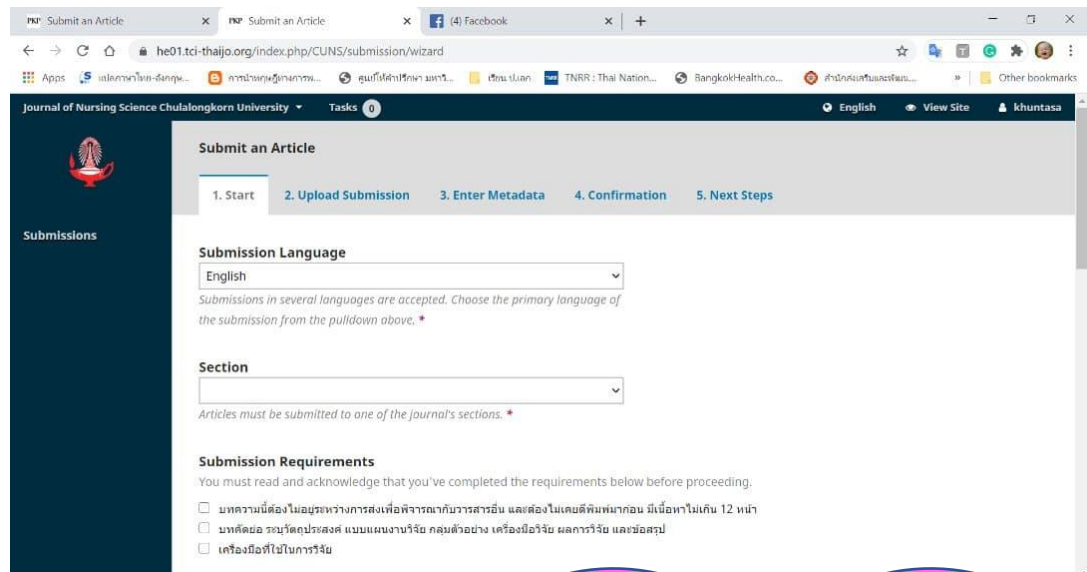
PKP Submit an Article × PKP Submit an Article × (4) Facebook × +

he01.tci-thaijo.org/index.php/CUNS/submission/wizard

Apps แปลภาษาไทย-อังกฤษ... การนำทฤษฎีทางการพ... ศูนย์ให้คำปรึกษา มหาวิ... เรียน ป.เอก TNRR : Thai Nation... BangkokHealth.co... สำนักส่งเสริมและพัฒน... » Other bookmarks

Journal of Nursing Science Chulalongkorn University ▾ Tasks 0 English View Site khuntasa

Submissions

Submit an Article

1. Start 2. Upload Submission 3. Enter Metadata 4. Confirmation 5. Next Steps

Submission Language

English

Submissions in several languages are accepted. Choose the primary language of the submission from the pulldown above. *

Section

Articles must be submitted to one of the journal's sections. *

Submission Requirements

You must read and acknowledge that you've completed the requirements below before proceeding.

บทความนี้ต้องไม่อยู่ระหว่างการส่งเพื่อพิจารณากับวารสารอื่น และต้องไม่เคยตีพิมพ์มาก่อน มีเนื้อหาไม่เกิน 12 หน้า

บทคัดย่อ ระบุวัตถุประสงค์ แบบแผนงานวิจัย กลุ่มตัวอย่าง เครื่องมือวิจัย ผลการวิจัย และข้อสรุป

เครื่องมือที่ใช้ในการวิจัย